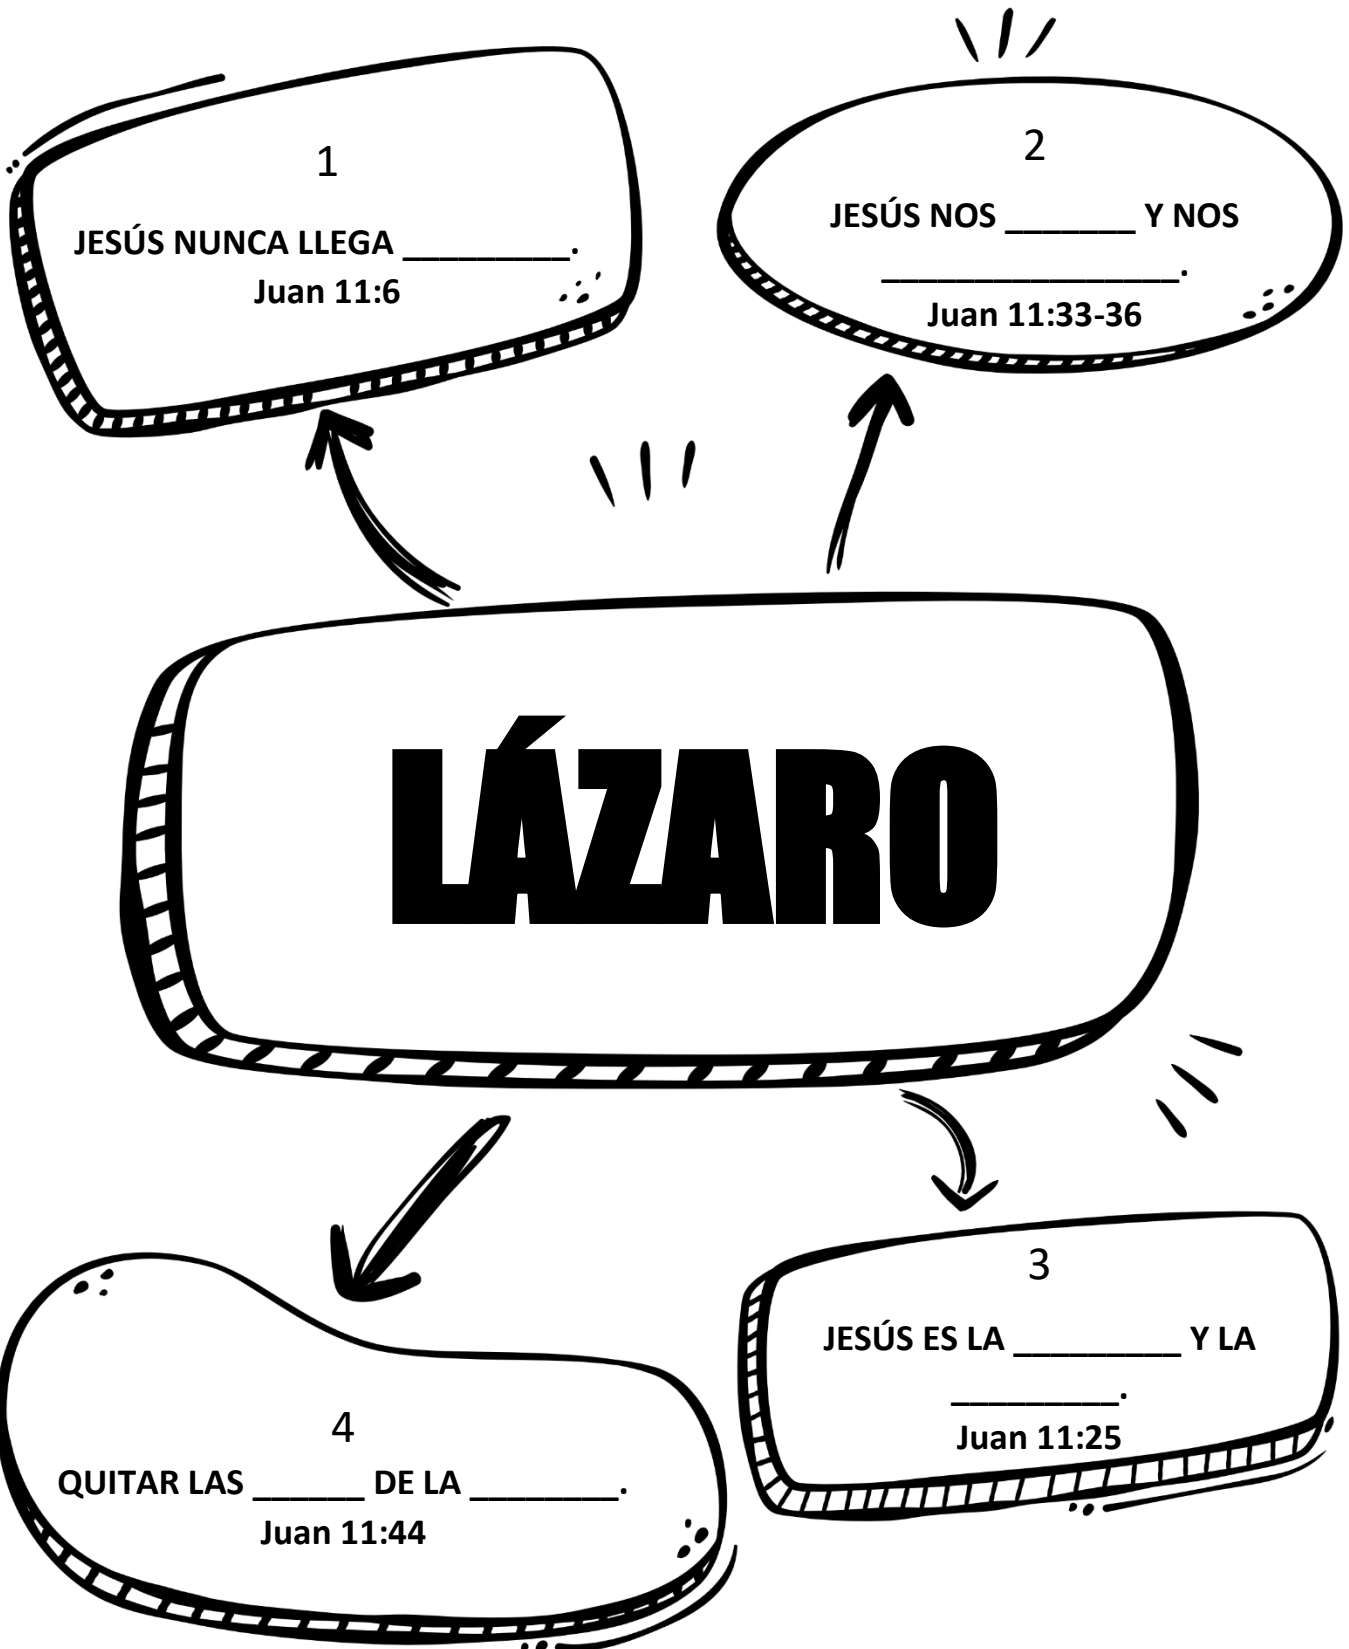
1

JESÚS NUNCA LLEGA _________.
Juan 11:6

2

JESÚS NOS _______ Y NOS _________________.
Juan 11:33-36

LÁZARO

3

JESÚS ES LA _________ Y LA _________.
Juan 11:25

4

QUITAR LAS ______ DE LA ________.
Juan 11:44